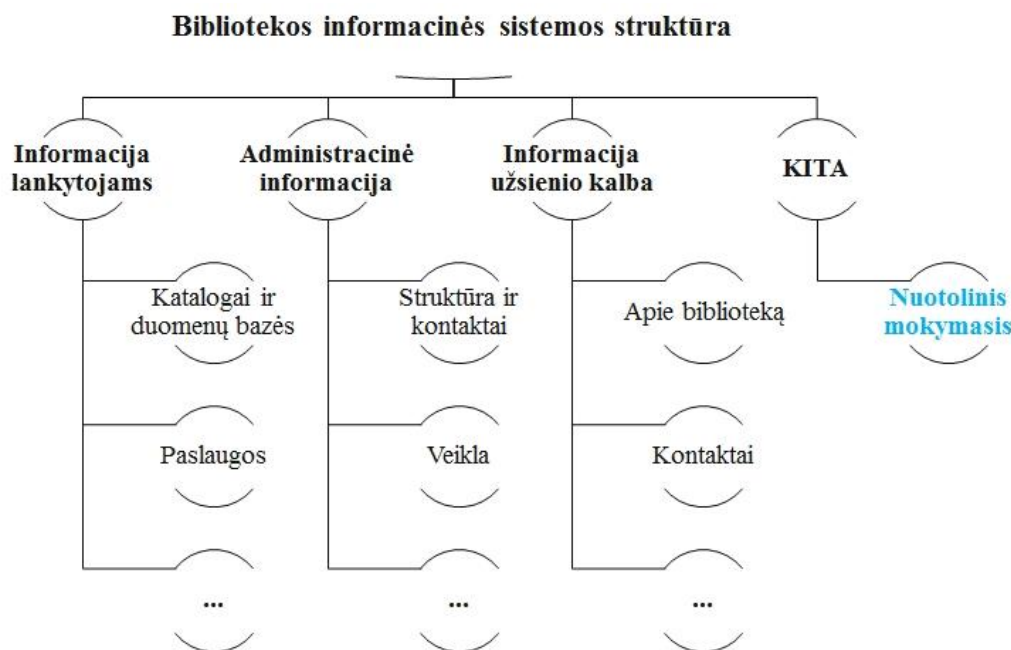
Bibliotekos informacinės sistemos struktūra

Informacija lankytojams

Katalogai ir duomenų bazės

Paslaugos

...

Administracinė informacija

Struktūra ir kontaktai

Veikla

...

Informacija užsienio kalba

Apie biblioteką

Kontaktai

...

KITA

Nuotolinis mokymasis